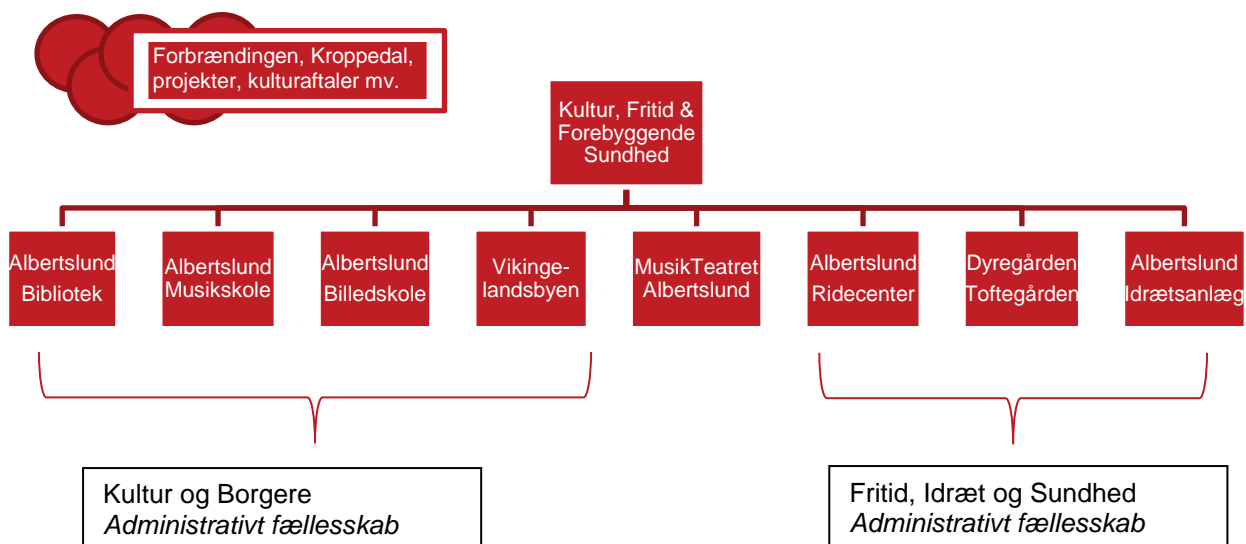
Forbrændingen, Kroppedal, projekter, kulturaftaler mv.

Kultur, Fritid & Forebyggende Sundhed

Albertslund Bibliotek

Albertslund Musikskole

Albertslund Billedskole

Vikingelandsbyen

MusikTeatret Albertslund

Albertslund Ridecenter

Dyregården Toftegården

Albertslund Idrætsanlæg

Kultur og Borgere
*Administrativt fællesskab*

Fritid, Idræt og Sundhed
*Administrativt fællesskab*